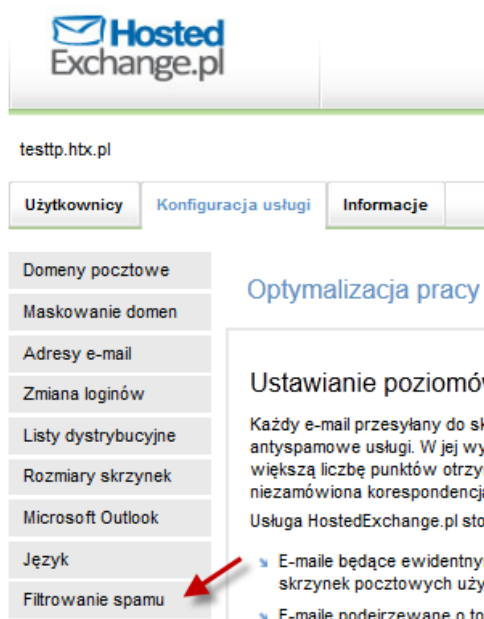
Hosted Exchange.pl

testtp.htx.pl

Użytkownicy | Konfiguracja usługi | Informacje

Domeny pocztowe
Maskowanie domen
Adresy e-mail
Zmiana loginów
Listy dystrybucyjne
Rozmiary skrzynek
Microsoft Outlook
Język
Filtrowanie spamu

Optymalizacja pracy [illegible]

Ustawianie poziomów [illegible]

Każdy e-mail przesyłany do sk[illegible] antyspamowe usługi. W jej wy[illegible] większą liczbę punktów otrzy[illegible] niezamówiona korespondencja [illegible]

Usługa HostedExchange.pl sto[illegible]

E-maile będące ewidentny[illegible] skrzynek pocztowych uży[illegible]

E-maile podejrzewane o to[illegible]